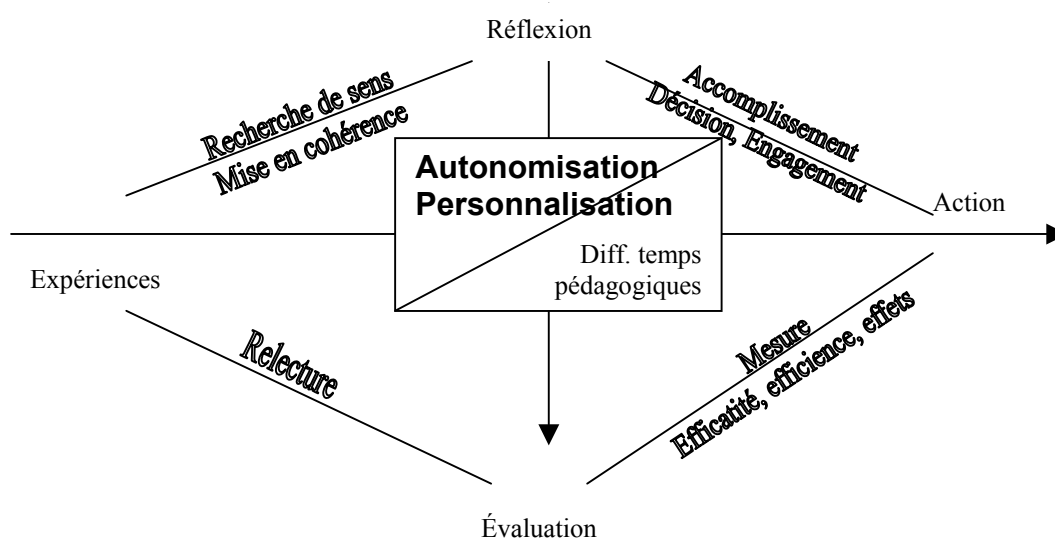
Réflexion

Recherche de sens
Mise en cohérence

Accomplissement
Décision, Engagement

Autonomisation
Personnalisation

Action

Expériences

Diff. temps pédagogiques

Relecture

Mesure
Efficatité, efficience, effets

Évaluation